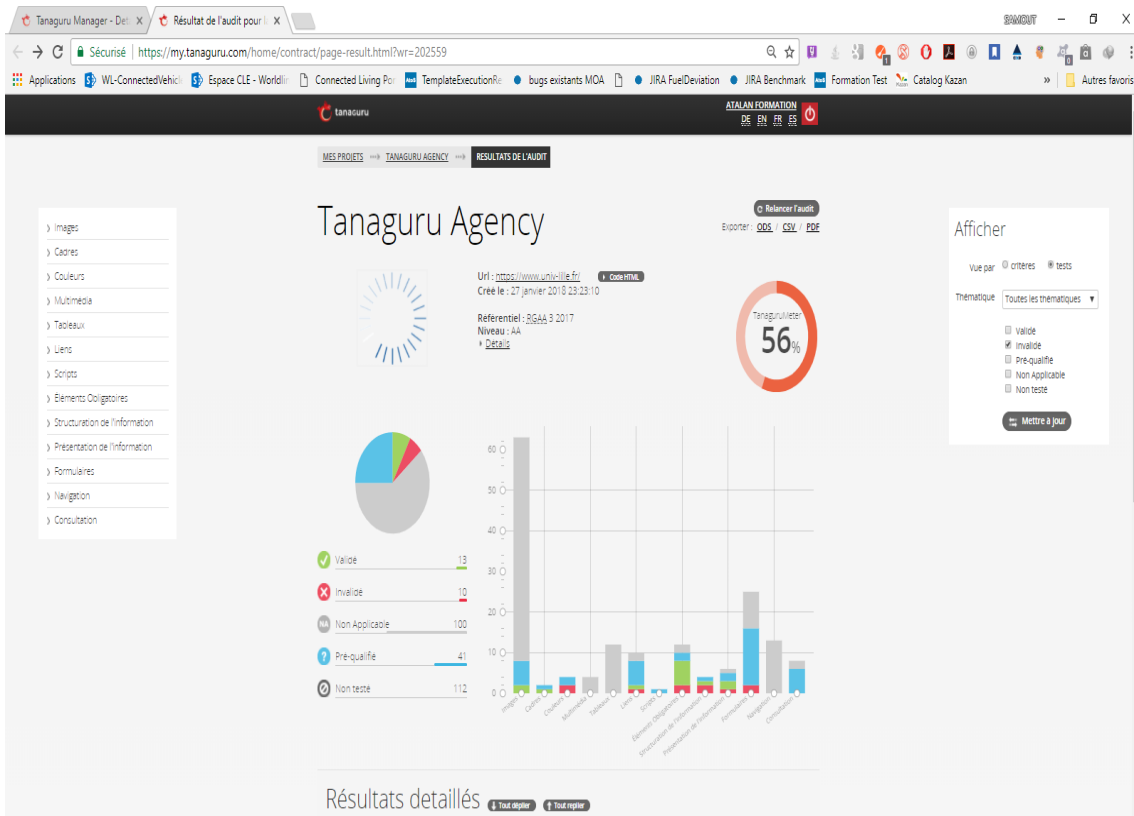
Tanaguru Manager - Det × | Résultat de l'audit pour l × |

SAMOUT

Sécurisé | https://my.tanaguru.com/home/contract/page-result.html?wr=202559

Applications | WL-ConnectedVehicl | Espace CLE - Worldlir | Connected Living Por | TemplateExecutionRe | bugs existants MOA | JIRA FuelDeviation | JIRA Benchmark | Formation Test | Catalog Kazan | » | Autres favoris

tanaguru

ATALAN FORMATION
DE EN FR ES

MES PROJETS ⟹ TANAGURU AGENCY ⟹ RESULTATS DE L'AUDIT

› Images
› Cadres
› Couleurs
› Multimédia
› Tableaux
› Liens
› Scripts
› Eléments Obligatoires
› Structuration de l'information
› Présentation de l'information
› Formulaires
› Navigation
› Consultation

Tanaguru Agency

Relancer l'audit

Exporter : ODS / CSV / PDF

Url : https://www.univ-lille.fr/ Code HTML
Crée le : 27 janvier 2018 23:23:10

Référentiel : RGAA 3 2017
Niveau : AA
Détails

Tanagurumeter
56%

Afficher

Vue par ○ critères ● tests

Thématique Toutes les thématiques

☐ Validé
☑ Invalide
☐ Pré-qualifié
☐ Non Applicable
☐ Non testé

Mettre à jour

| | | |
|---|---|---|
| ✓ | Validé | 13 |
| ✕ | Invalidé | 10 |
| NA | Non Applicable | 100 |
| ? | Pré-qualifié | 41 |
| ⊘ | Non testé | 112 |

60
50
40
30
20
10
0

Images Cadres Couleurs Multimédia Tableaux Liens Scripts Eléments Obligatoires Structuration de l'information Présentation de l'information Formulaires Navigation Consultation

Résultats detaillés Tout déplier Tout replier